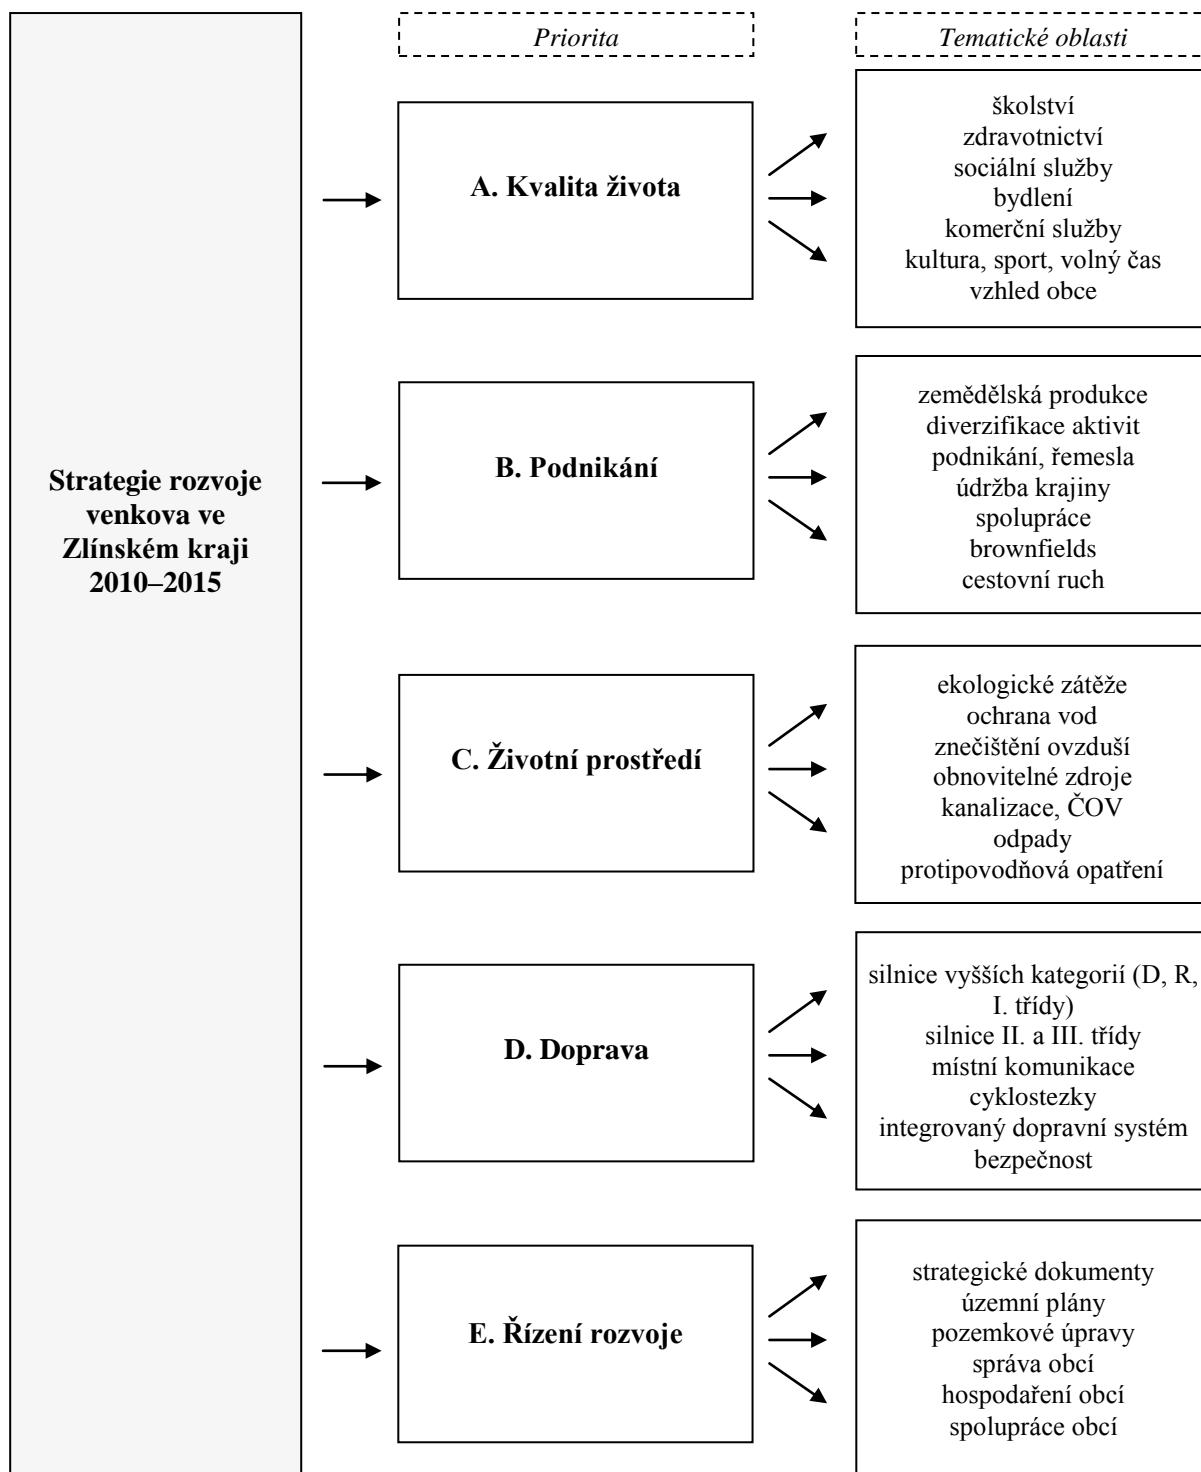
Strategie rozvoje venkova ve Zlínském kraji 2010–2015

Priorita

Tematické oblasti

A. Kvalita života

školství
zdravotnictví
sociální služby
bydlení
komerční služby
kultura, sport, volný čas
vzhled obce

B. Podnikání

zemědělská produkce
diverzifikace aktivit
podnikání, řemesla
údržba krajiny
spolupráce
brownfields
cestovní ruch

C. Životní prostředí

ekologické zátěže
ochrana vod
znečištění ovzduší
obnovitelné zdroje
kanalizace, ČOV
odpady
protipovodňová opatření

D. Doprava

silnice vyšších kategorií (D, R, I. třídy)
silnice II. a III. třídy
místní komunikace
cyklostezky
integrovaný dopravní systém
bezpečnost

E. Řízení rozvoje

strategické dokumenty
územní plány
pozemkové úpravy
správa obcí
hospodaření obcí
spolupráce obcí